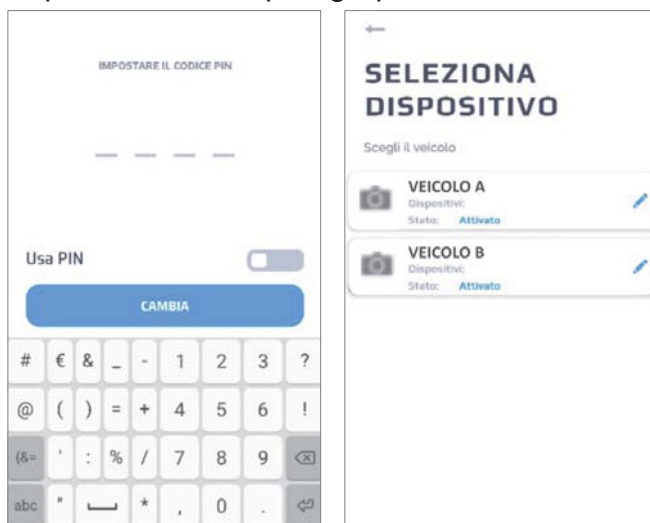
IMPOSTARE IL CODICE PIN

Usa PIN

CAMBIA

# € & _ - 1 2 3 ?

@ ( ) = + 4 5 6 !

{&= ' : % / 7 8 9

abc " * , 0 .

SELEZIONA DISPOSITIVO

Scegli il veicolo

VEICOLO A
Dispositivi:
Stato: Attivato

VEICOLO B
Dispositivi:
Stato: Attivato